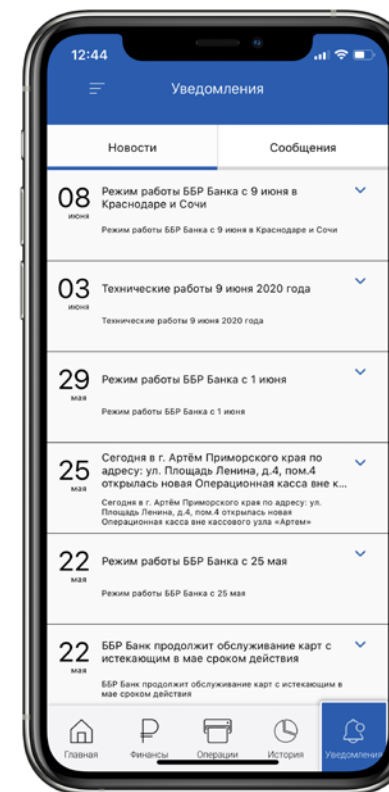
12:44

Уведомления

Новости

Сообщения

08 июня
Режим работы ББР Банка с 9 июня в Краснодаре и Сочи
Режим работы ББР Банка с 9 июня в Краснодаре и Сочи

03 июня
Технические работы 9 июня 2020 года
Технические работы 9 июня 2020 года

29 мая
Режим работы ББР Банка с 1 июня
Режим работы ББР Банка с 1 июня

25 мая
Сегодня в г. Артём Приморского края по адресу: ул. Площадь Ленина, д.4, пом.4 открылась новая Операционная касса вне к...
Сегодня в г. Артём Приморского края по адресу: ул. Площадь Ленина, д.4, пом.4 открылась новая Операционная касса вне кассового узла «Артем»

22 мая
Режим работы ББР Банка с 25 мая
Режим работы ББР Банка с 25 мая

22 мая
ББР Банк продолжит обслуживание карт с истекающим в мае сроком действия
ББР Банк продолжит обслуживание карт с истекающим в мае сроком действия

Главная
Финансы
Операции
История
Уведомления